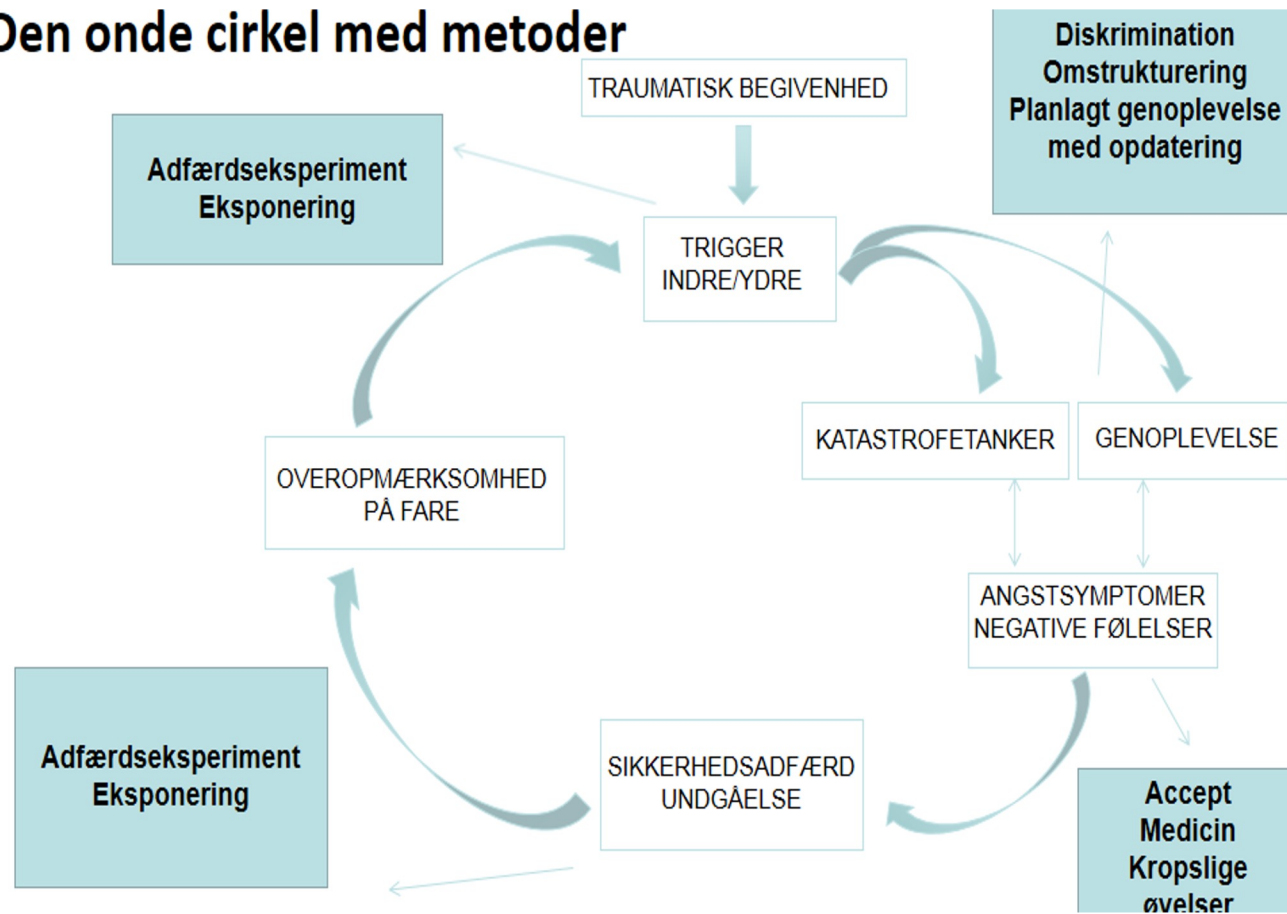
Den onde cirkel med metoder

TRAUMATISK BEGIVENHED

Diskrimination
Omstrukturering
Planlagt genoplevelse
med opdatering

Adfærdseksperiment
Eksponering

TRIGGER
INDRE/YDRE

KATASTROFETANKER

GENOPLEVELSE

OVEROPMÆRKSOMHED
PÅ FARE

ANGSTSYMPTOMER
NEGATIVE FØLELSER

Adfærdseksperiment
Eksponering

SIKKERHEDSADFÆRD
UNDGÅELSE

Accept
Medicin
Kropslige
øvelser